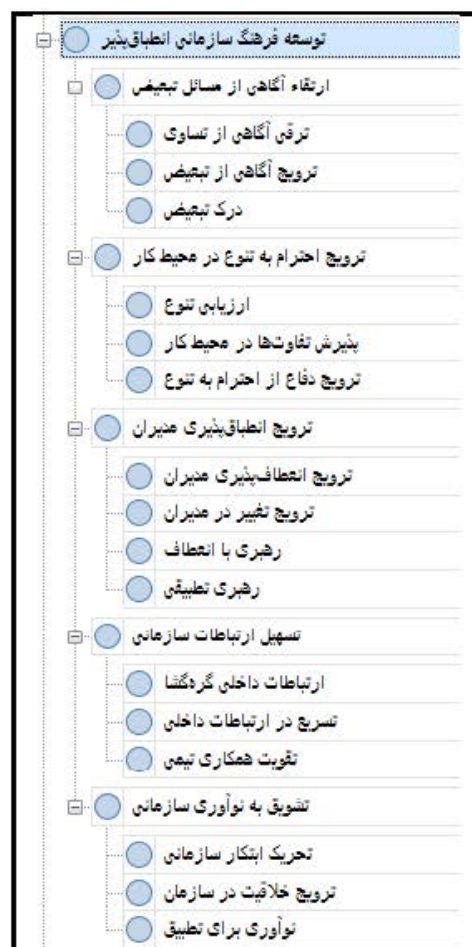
توسعه فرهنگ سازمانی انطباق‌پذیر

ارتقاء آگاهی از مسائل تبعیض

ترقی آگاهی از تساوی

ترویج آگاهی از تبعیض

درک تبعیض

ترویج احترام به تنوع در محیط کار

ارزیابی تنوع

پذیرش تفاوتها در محیط کار

ترویج دفاع از احترام به تنوع

ترویج انطباق‌پذیری مدیران

ترویج انعطاف‌پذیری مدیران

ترویج تغییر در مدیران

رهبری با انعطاف

رهبری تطبیقی

تسهیل ارتباطات سازمانی

ارتباطات داخلی گره‌گشا

تسریع در ارتباطات داخلی

تقویت همکاری تیمی

تشویق به نوآوری سازمانی

تحریک ابتکار سازمانی

ترویج خلاقیت در سازمان

نوآوری برای تطبیق